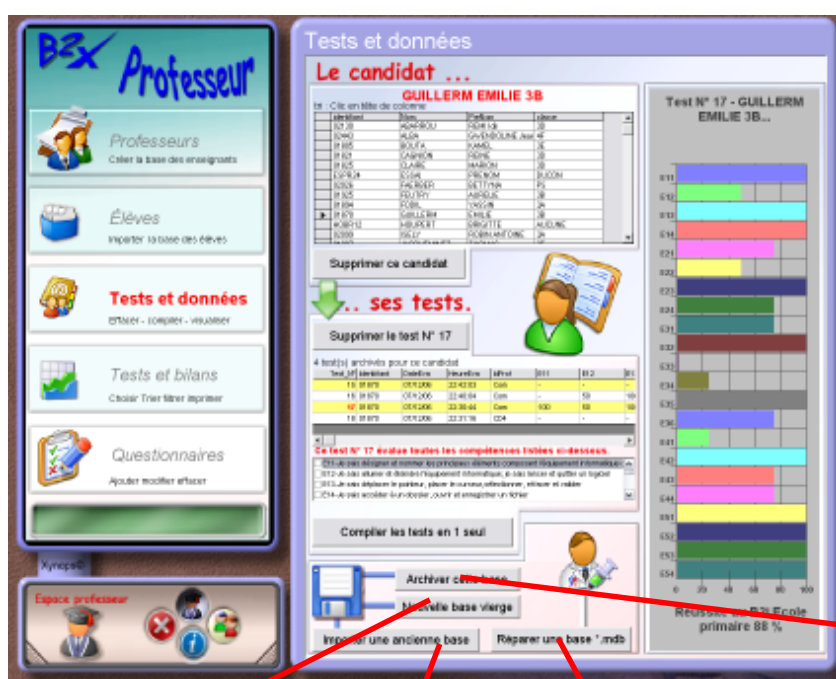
B2i Professeur

Professeurs
Créer la base des enseignants

Élèves
Importer la base des élèves

Tests et données
Effacer - compiler - visualiser

Tests et bilans
Choisir Trier filtrer imprimer

Questionnaires
Ajouter modifier effacer

Xynops©

Espace professeur

Tests et données

Le candidat ...

GUILLERM EMILIE 3B

Tri : Clic en tête de colonne

| Identifiant | Nom | Prénom | classe |
|---|---|---|---|
| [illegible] | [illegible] | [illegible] | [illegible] |
| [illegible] | GUILLERM | EMILIE | 3B |

Supprimer ce candidat

... ses tests.

Supprimer le test N° 17

4 test(s) archivés pour ce candidat

| Test_N° | Identifiant | DateEnr | HeureEnr | IdProf | E11 | E12 |
|---|---|---|---|---|---|---|
| 16 | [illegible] | 07/11/2006 | 22:42:03 | Com | | |
| 15 | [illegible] | 07/11/2006 | 22:40:04 | Com | | 50 |
| 17 | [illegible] | 07/11/2006 | 22:35:46 | Com | 100 | 50 |
| 16 | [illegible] | 07/11/2006 | 22:21:16 | CD4 | | |

Ce test N° 17 évalue toutes les compétences listées ci-dessous.

E11-Je sais désigner et nommer les principaux éléments composant l'équipement informatique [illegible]
E12-Je sais allumer et éteindre l'équipement informatique, je sais lancer et quitter un logiciel
E13-Je sais déplacer le pointeur, placer le curseur, sélectionner, effacer et valider
E14-Je sais accéder à un dossier, ouvrir et enregistrer un fichier

Compiler les tests en 1 seul

Archiver cette base
Nouvelle base vierge
Importer une ancienne base
Réparer une base *.mdb

Test N° 17 - GUILLERM EMILIE 3B...

E11
E12
E13
E14
E21
E22
E23
E24
E31
E32
E33
E34
E35
E36
E41
E42
E43
E44
E51
E52
E53
E54

0 20 40 60 80 100

Réussite au B2i Ecole primaire 88 %